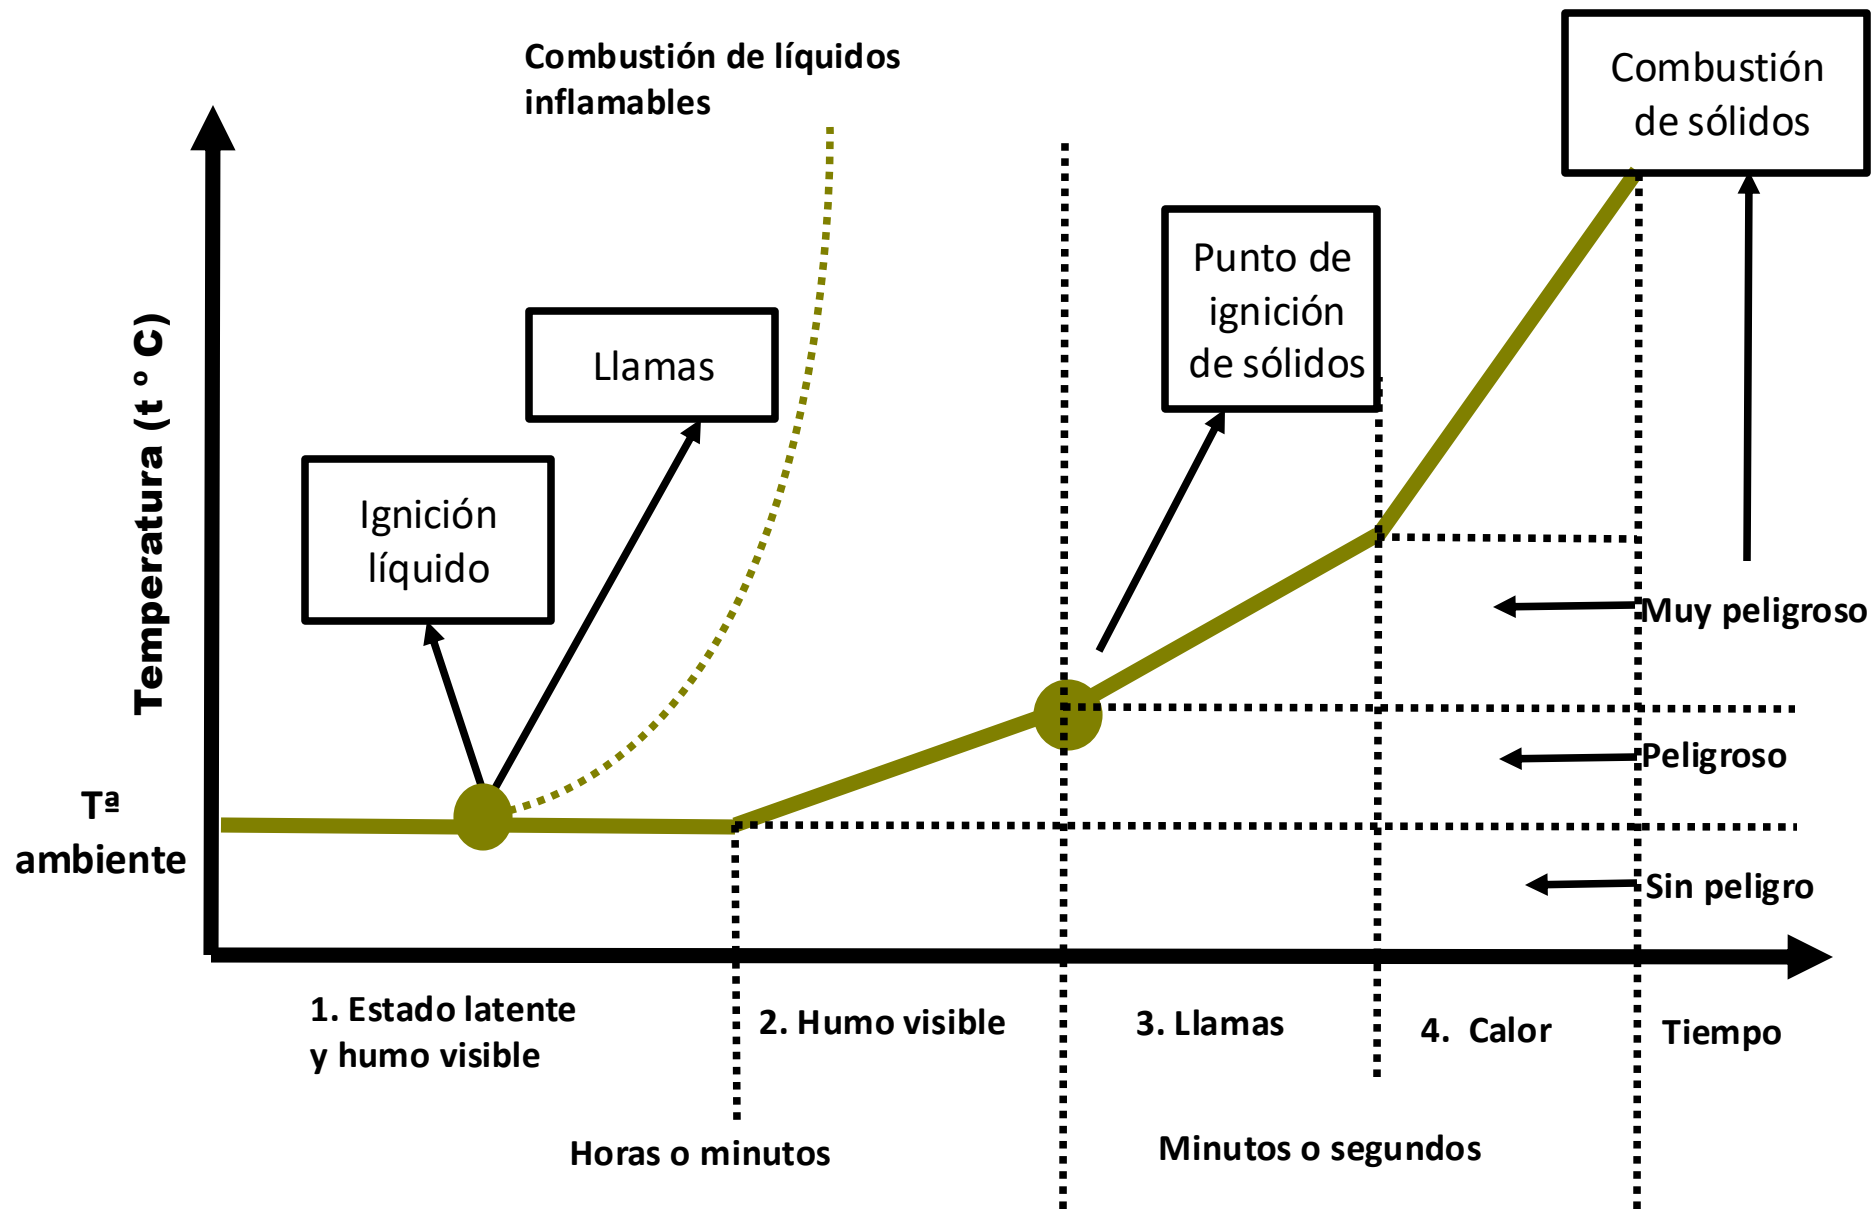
Combustión de líquidos inflamables

Combustión de sólidos

Temperatura (t º C)

Llamas

Punto de ignición de sólidos

Ignición líquido

Muy peligroso

Peligroso

Tª ambiente

Sin peligro

1. Estado latente y humo visible

2. Humo visible

3. Llamas

4. Calor

Tiempo

Horas o minutos

Minutos o segundos